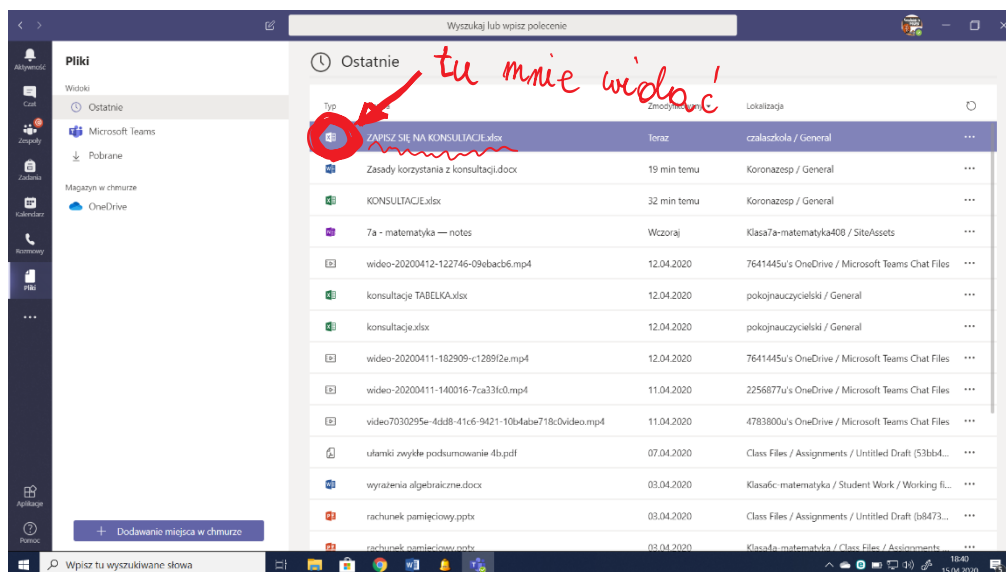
Wyszukaj lub wpisz polecenie

Aktywność
Czat
Zespoły
Zadania
Kalendarz
Rozmowy
Pliki
...
Aplikacje
Pomoc

Pliki

Widoki
Ostatnie
Microsoft Teams
Pobrane

Magazyn w chmurze
OneDrive

+ Dodawanie miejsca w chmurze

Ostatnie

tu mnie widać

| Typ | | Zmodyfikowano | Lokalizacja | |
|---|---|---|---|---|
| | ZAPISZ SIĘ NA KONSULTACJE.xlsx | Teraz | czalaszkola / General | ··· |
| | Zasady korzystania z konsultacji.docx | 19 min temu | Koronazesp / General | ··· |
| | KONSULTACJE.xlsx | 32 min temu | Koronazesp / General | ··· |
| | 7a - matematyka — notes | Wczoraj | Klasa7a-matematyka408 / SiteAssets | ··· |
| | wideo-20200412-122746-09ebacb6.mp4 | 12.04.2020 | 7641445u's OneDrive / Microsoft Teams Chat Files | ··· |
| | konsultacje TABELKA.xlsx | 12.04.2020 | pokojnauczycielski / General | ··· |
| | konsultacje.xlsx | 12.04.2020 | pokojnauczycielski / General | ··· |
| | wideo-20200411-182909-c1289f2e.mp4 | 12.04.2020 | 7641445u's OneDrive / Microsoft Teams Chat Files | ··· |
| | wideo-20200411-140016-7ca33fc0.mp4 | 11.04.2020 | 2256877u's OneDrive / Microsoft Teams Chat Files | ··· |
| | video7030295e-4dd8-41c6-9421-10b4abe718c0video.mp4 | 11.04.2020 | 4783800u's OneDrive / Microsoft Teams Chat Files | ··· |
| | ułamki zwykłe podsumowanie 4b.pdf | 07.04.2020 | Class Files / Assignments / Untitled Draft (53bb4... | ··· |
| | wyrażenia algebraiczne.docx | 03.04.2020 | Klasa6c-matematyka / Student Work / Working fi... | ··· |
| | rachunek pamięciowy.pptx | 03.04.2020 | Class Files / Assignments / Untitled Draft (b8473... | ··· |
| | rachunek pamięciowy.pptx | 03.04.2020 | Klasa4a-matematyka / Class Files / Assignments ... | ··· |

Wpisz tu wyszukiwane słowa
18:40
15.04.2020